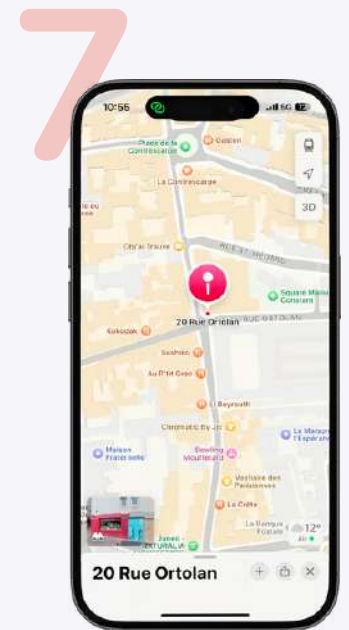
7

10:56

5G

Place de la Contrescarpe

Dalcoon

La Contrescarpe

3D

Oh'ar Inuvel

RUE ST MÉDARD

Square Marie Curie

20 Rue Ortolan

RUE ORTOLAN

Kokodak

Sushiso

Au P'tit Grec

Le Beyrouth

Cinématic Boy Jr

Bowling Mouffetard

Maison Fraternelle

Le Maison de l'Espérance

La Crête

12°

20 Rue Ortolan